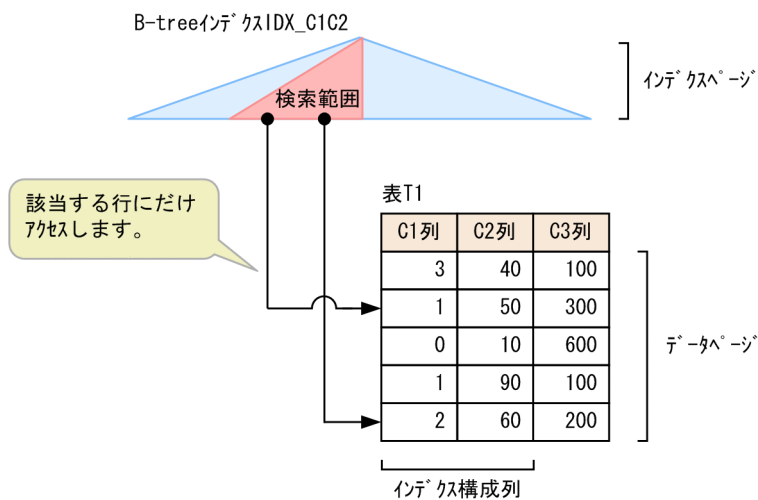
B-treeインデクスIDX_C1C2

インデクスページ

検索範囲

該当する行にだけアクセスします。

表T1

| C1列 | C2列 | C3列 |
|---|---|---|
| 3 | 40 | 100 |
| 1 | 50 | 300 |
| 0 | 10 | 600 |
| 1 | 90 | 100 |
| 2 | 60 | 200 |

データページ

インデクス構成列